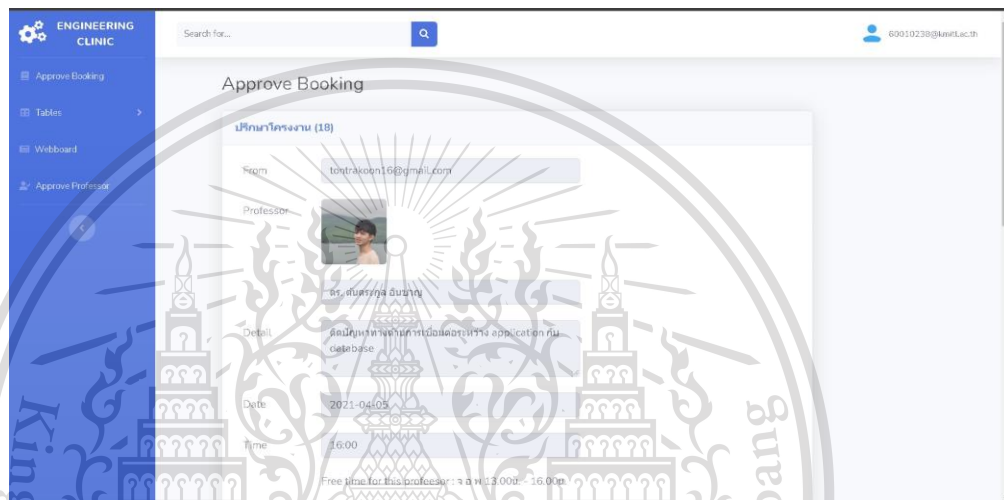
ENGINEERING CLINIC

Approve Booking

Tables

Webboard

Approve Professor

Search for...

60010238@kmitl.ac.th

Approve Booking

ปรึกษาโครงงาน (18)

From
tontrakoon16@gmail.com

Professor

ดร. ต้นตระกูล อินชาญ

Detail
ติดปัญหาทางด้านการเชื่อมต่อระหว่าง application กับ database

Date
2021-04-05

Time
16:00

Free time for this professor : จ อ พ 13.00น. - 16.00น.